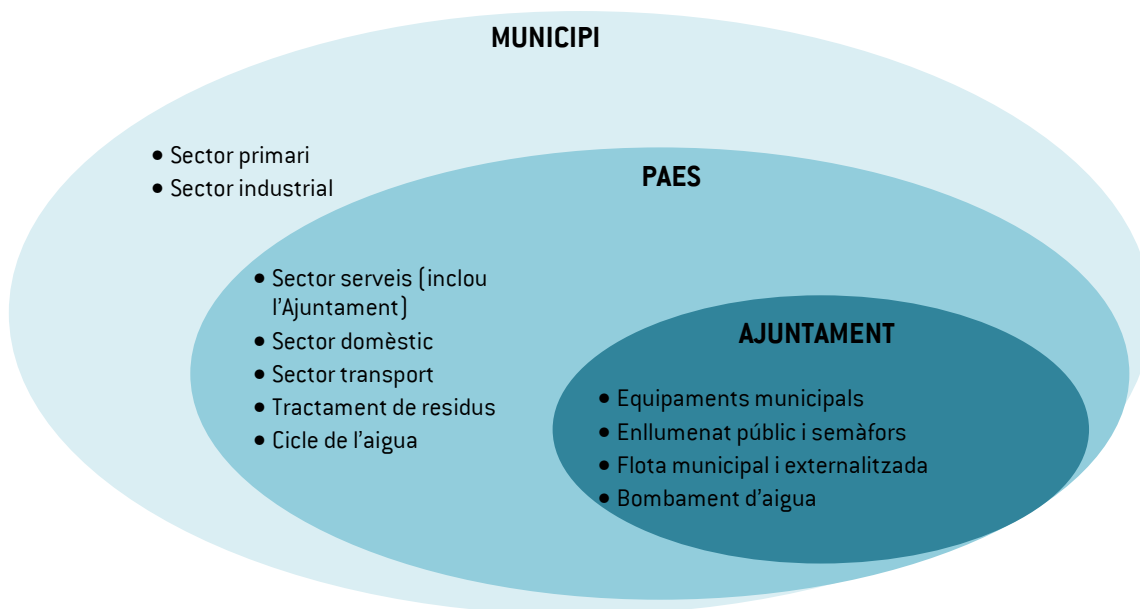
MUNICIPI

• Sector primari
• Sector industrial

PAES

• Sector serveis (inclou l'Ajuntament)
• Sector domèstic
• Sector transport
• Tractament de residus
• Cicle de l'aigua

AJUNTAMENT

• Equipaments municipals
• Enllumenat públic i semàfors
• Flota municipal i externalitzada
• Bombament d'aigua